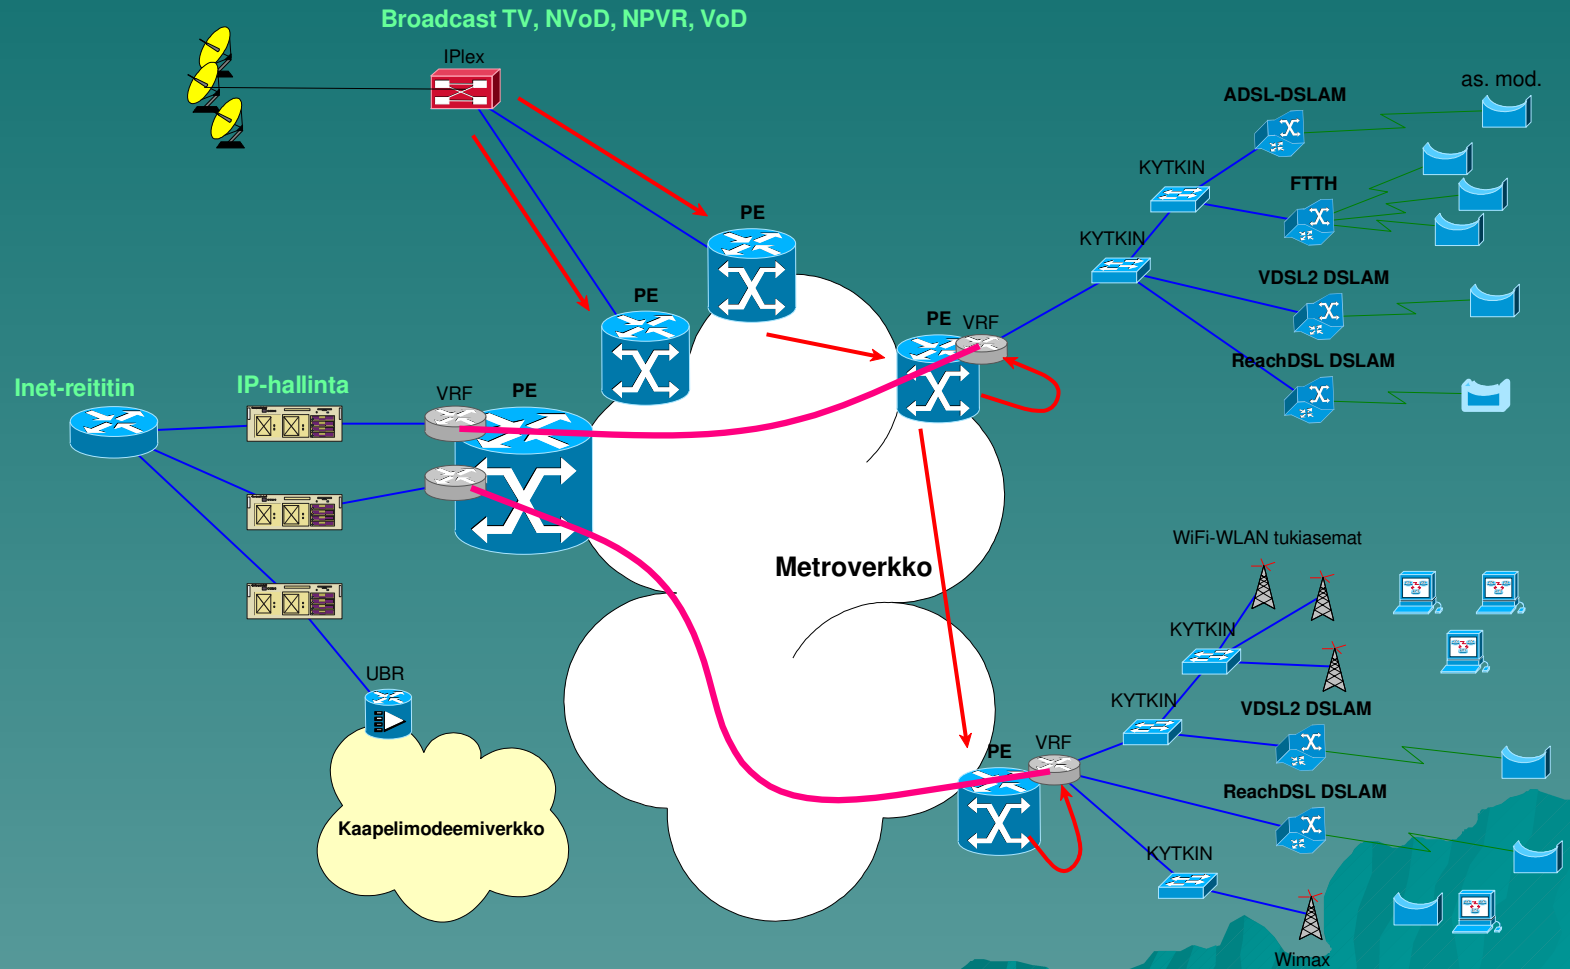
Broadcast TV, NVoD, NPVR, VoD

IPlex

as. mod.

ADSL-DSLAM

KYTKIN

FTTH

PE

KYTKIN

VDSL2 DSLAM

PE

PE VRF

ReachDSL DSLAM

Inet-reititin

IP-hallinta

VRF

PE

Metroverkko

WiFi-WLAN tukiasemat

KYTKIN

UBR

KYTKIN

VDSL2 DSLAM

PE

VRF

ReachDSL DSLAM

Kaapelimodeemiverkko

KYTKIN

Wimax